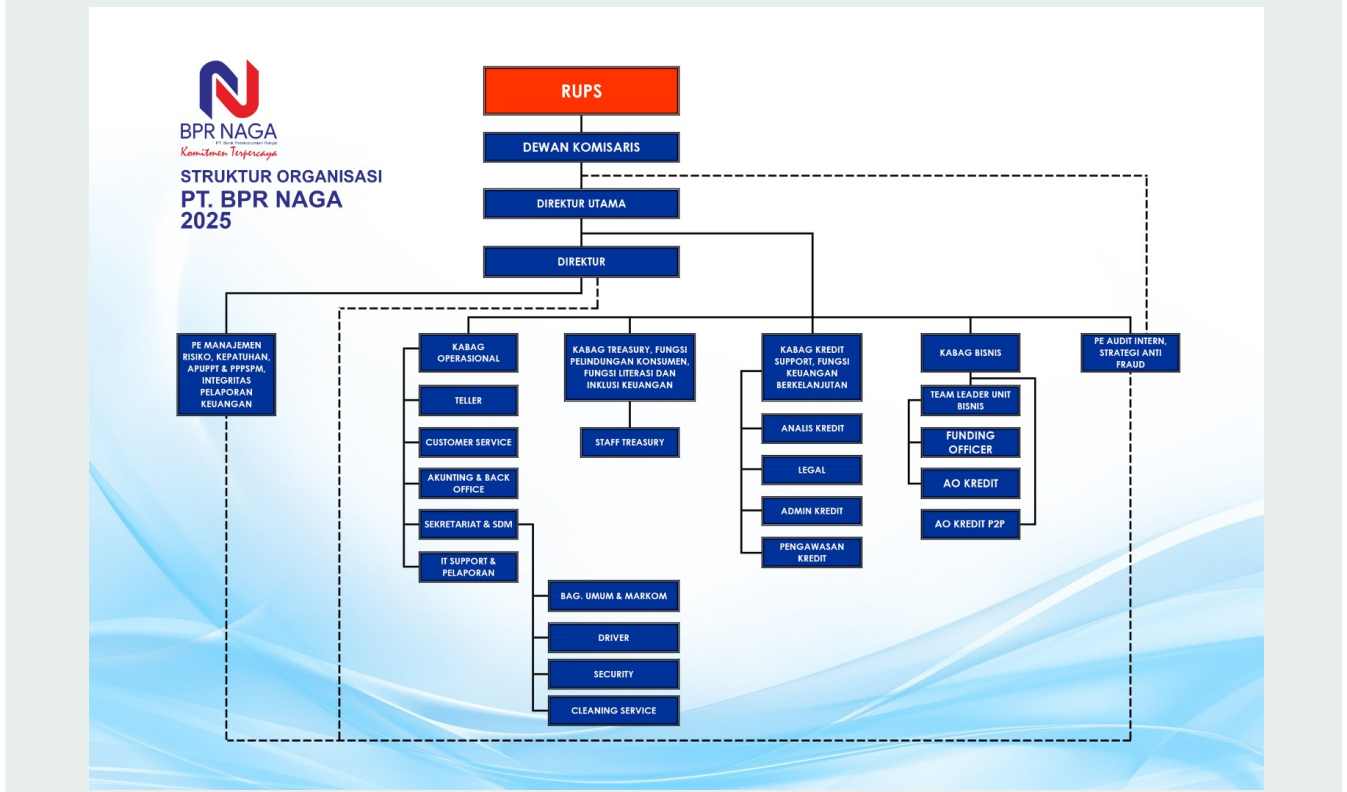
BPR NAGA
PT. Bank Perekonomian Rakyat
Komitmen Terpercaya

STRUKTUR ORGANISASI
PT. BPR NAGA
2025

RUPS

DEWAN KOMISARIS

DIREKTUR UTAMA

DIREKTUR

PE MANAJEMEN RISIKO, KEPATUHAN, APUPPT & PPPSPM, INTEGRITAS PELAPORAN KEUANGAN

KABAG OPERASIONAL

TELLER

CUSTOMER SERVICE

AKUNTING & BACK OFFICE

SEKRETARIAT & SDM

IT SUPPORT & PELAPORAN

BAG. UMUM & MARKOM

DRIVER

SECURITY

CLEANING SERVICE

KABAG TREASURY, FUNGSI PELINDUNGAN KONSUMEN, FUNGSI LITERASI DAN INKLUSI KEUANGAN

STAFF TREASURY

KABAG KREDIT SUPPORT, FUNGSI KEUANGAN BERKELANJUTAN

ANALIS KREDIT

LEGAL

ADMIN KREDIT

PENGAWASAN KREDIT

KABAG BISNIS

TEAM LEADER UNIT BISNIS

FUNDING OFFICER

AO KREDIT

AO KREDIT P2P

PE AUDIT INTERN, STRATEGI ANTI FRAUD